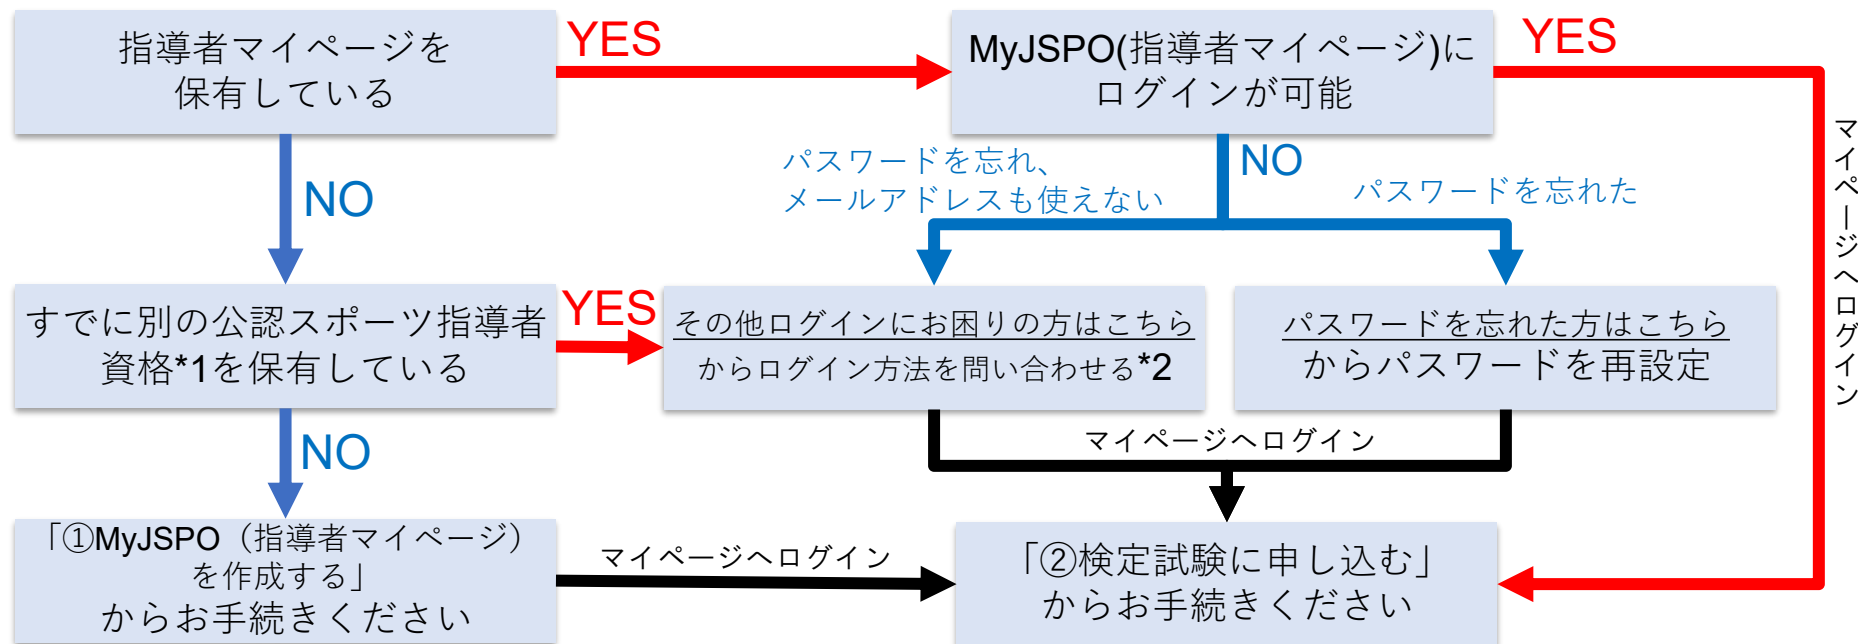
指導者マイページを保有している

YES

MyJSPO(指導者マイページ)にログインが可能

YES

マイページへログイン

NO

NO

パスワードを忘れ、メールアドレスも使えない

パスワードを忘れた

すでに別の公認スポーツ指導者資格*1を保有している

YES

その他ログインにお困りの方はこちらからログイン方法を問い合わせる*2

パスワードを忘れた方はこちらからパスワードを再設定

マイページへログイン

NO

「①MyJSPO（指導者マイページ）を作成する」からお手続きください

マイページへログイン

「②検定試験に申し込む」からお手続きください